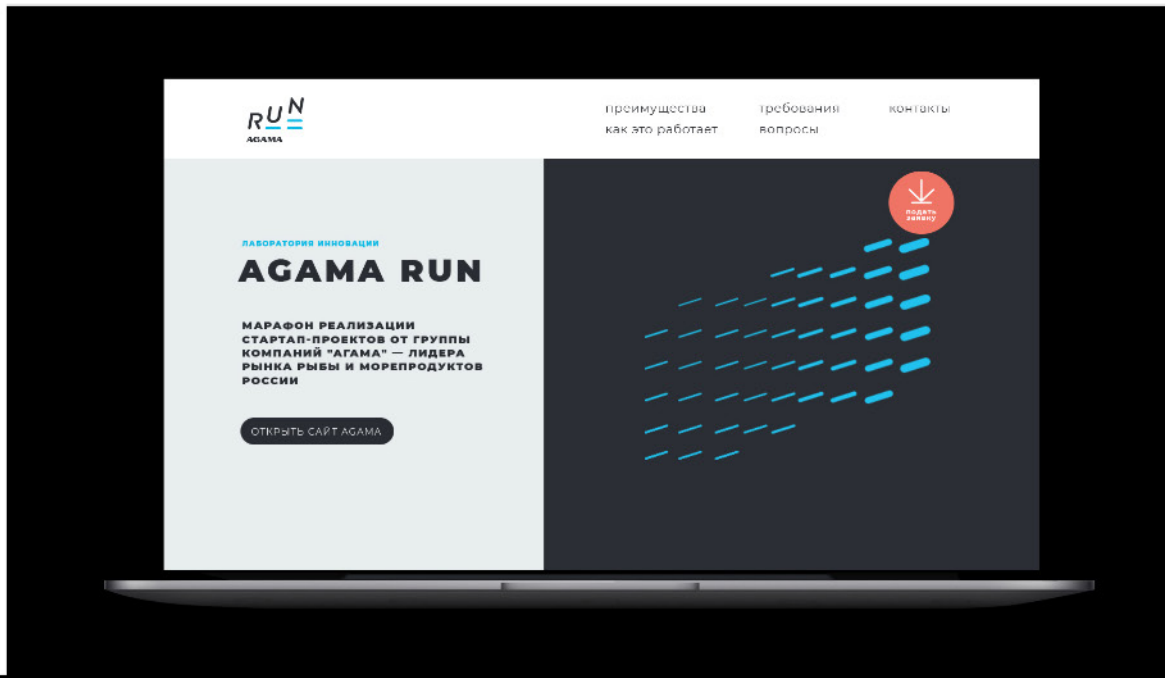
RUN
AGAMA

преимущества
как это работает
требования
вопросы
контакты

подать заявку

ЛАБОРАТОРИЯ ИННОВАЦИИ

AGAMA RUN

МАРАФОН РЕАЛИЗАЦИИ СТАРТАП-ПРОЕКТОВ ОТ ГРУППЫ КОМПАНИЙ "АГАМА" — ЛИДЕРА РЫНКА РЫБЫ И МОРЕПРОДУКТОВ РОССИИ

ОТКРЫТЬ САЙТ AGAMA